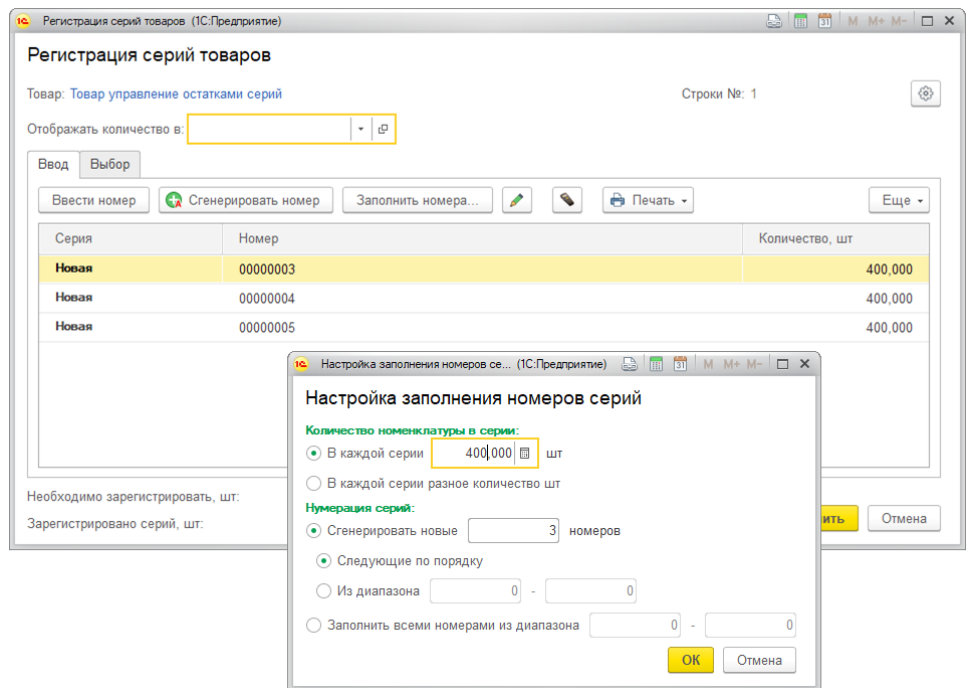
Регистрация серий товаров (1С:Предприятие)

M M+ M-

Регистрация серий товаров

Товар: Товар управление остатками серий

Строки №: 1

Отображать количество в:

Ввод | Выбор

Ввести номер | Сгенерировать номер | Заполнить номера... | Печать | Еще

| Серия | Номер | Количество, шт |
|---|---|---|
| Новая | 00000003 | 400,000 |
| Новая | 00000004 | 400,000 |
| Новая | 00000005 | 400,000 |

Необходимо зарегистрировать, шт:

Зарегистрировано серий, шт:

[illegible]ить | Отмена

Настройка заполнения номеров се... (1С:Предприятие)

M M+ M-

Настройка заполнения номеров серий

Количество номенклатуры в серии:

В каждой серии 400,000 шт

В каждой серии разное количество шт

Нумерация серий:

Сгенерировать новые 3 номеров

Следующие по порядку

Из диапазона 0 - 0

Заполнить всеми номерами из диапазона 0 - 0

ОК | Отмена